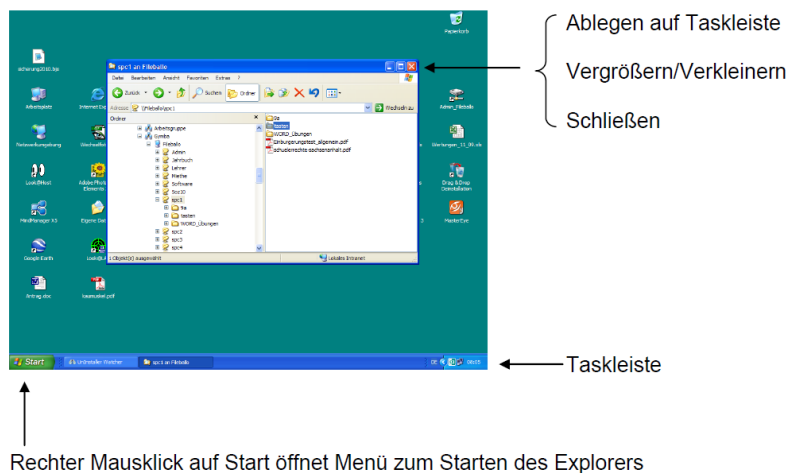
Papierkorb

sicherung2010.bqs

Arbeitsplatz

Internet Ex

Admin_Filebalo

Netzwerkumgebung

Wechseltel

Wertungen_11_06.xls

LookBHost

Adobe Photo Elements

Drag & Drop Clonatallation

MindManager X5

Eigene Dat

MasterEye

Google Earth

Antrag.doc

kaunsabel.pdf

spc1 an Filebalo

Datei Bearbeiten Ansicht Favoriten Extras ?

Zurück Suchen Ordner

Adresse \\Filebalo\spc1

Wechseln zu

Ordner

Arbeitsgruppe
Gimbo
Filebalo
Admin
Jahrbuch
Lehrer
Medien
Software
Spc10
spc1
Re
testen
WORD_Übungen
spc2
spc3
spc4

Re
testen
WORD_Übungen
Erläuterungstext_allgemein.pdf
Schuldenrechte sachenrecht.pdf

1 Objekt(e) ausgewählt

Lokales Intranet

Start

Unbestellen Wechsel

spc1 an Filebalo

Ablegen auf Taskleiste

Vergrößern/Verkleinern

Schließen

Taskleiste

Rechter Mausklick auf Start öffnet Menü zum Starten des Explorers